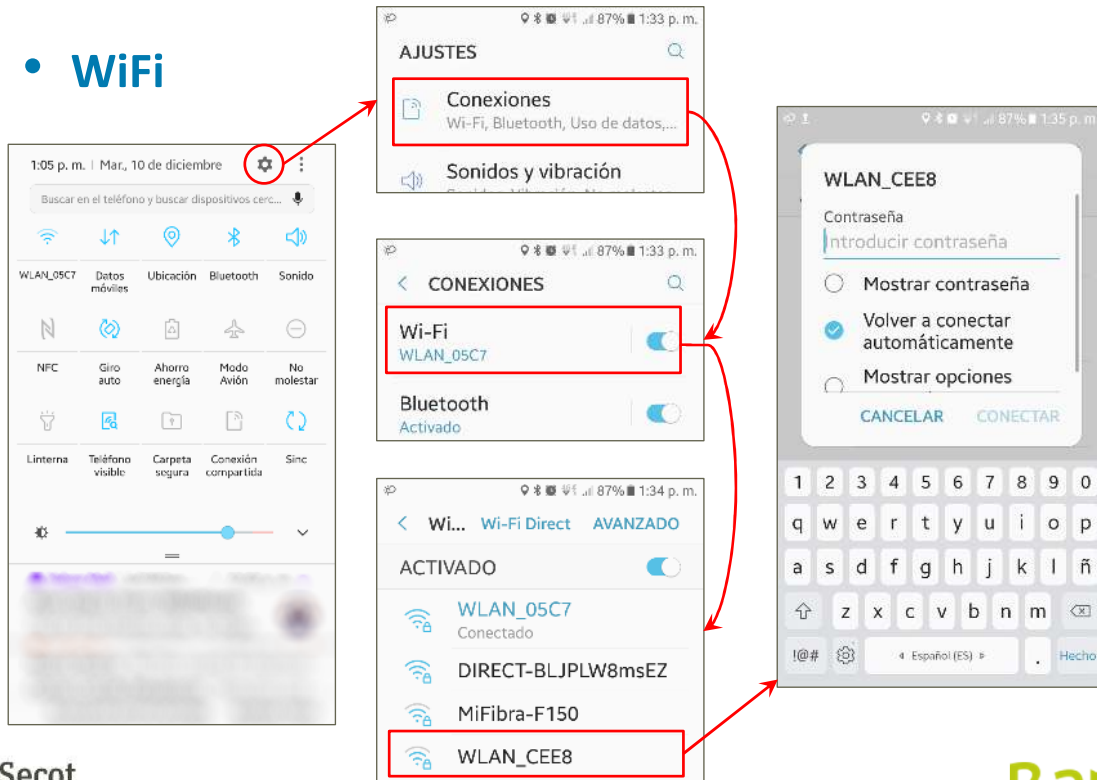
• WiFi

1:05 p. m. | Mar., 10 de diciembre

Buscar en el teléfono y buscar dispositivos cerc...

WLAN_05C7
Datos móviles
Ubicación
Bluetooth
Sonido

NFC
Giro auto
Ahorro energía
Modo Avión
No molestar

Linterna
Teléfono visible
Carpeta segura
Conexión compartida
Sinc

87% 1:33 p. m.
AJUSTES
Conexiones
Wi-Fi, Bluetooth, Uso de datos,...
Sonidos y vibración

87% 1:33 p. m.
CONEXIONES
Wi-Fi
WLAN_05C7
Bluetooth
Activado

87% 1:34 p. m.
Wi... Wi-Fi Direct AVANZADO
ACTIVADO
WLAN_05C7
Conectado
DIRECT-BLJPLW8msEZ
MiFibra-F150
WLAN_CEE8

87% 1:35 p. m.
WLAN_CEE8
Contraseña
Introducir contraseña
Mostrar contraseña
Volver a conectar automáticamente
Mostrar opciones
CANCELAR CONECTAR

1 2 3 4 5 6 7 8 9 0
q w e r t y u i o p
a s d f g h j k l ñ
z x c v b n m
!#@ Español (ES) . Hecho

Secot